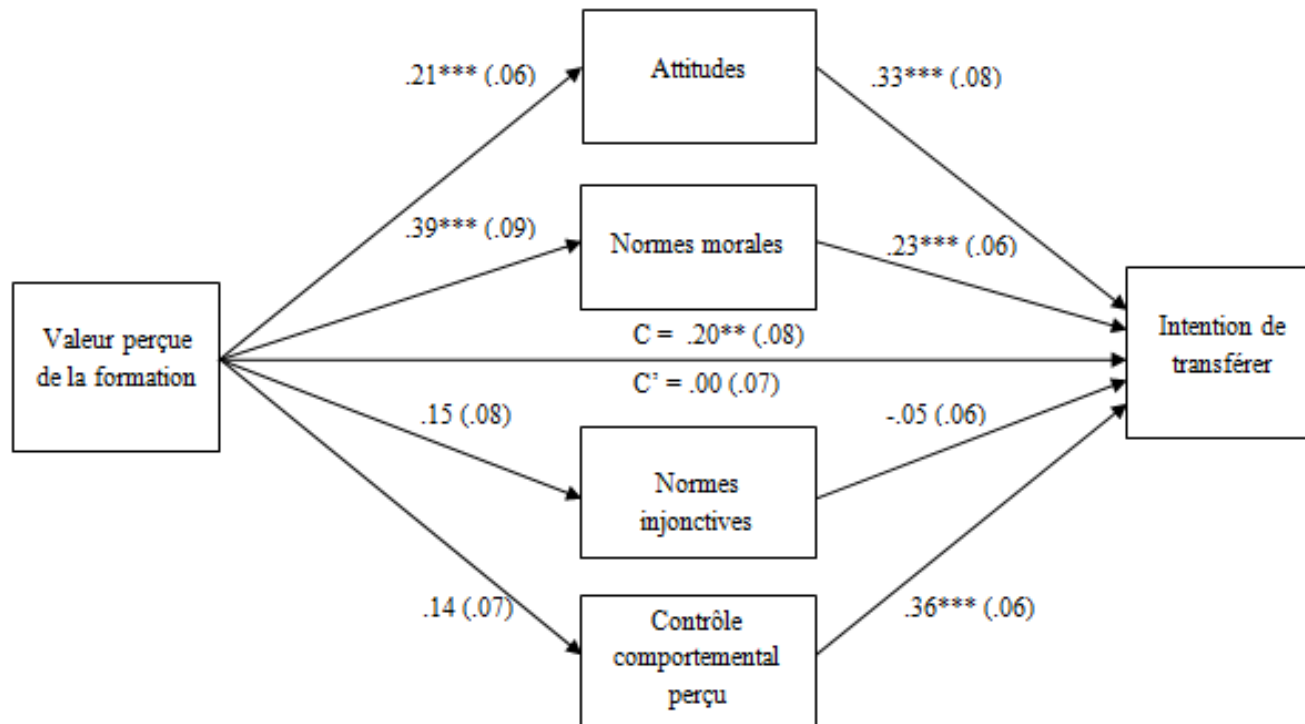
.21*** (.06)

Attitudes

.33*** (.08)

.39*** (.09)

Normes morales

.23*** (.06)

Valeur perçue de la formation

C = .20** (.08)

C' = .00 (.07)

Intention de transférer

.15 (.08)

-.05 (.06)

Normes injonctives

.14 (.07)

Contrôle comportemental perçu

.36*** (.06)